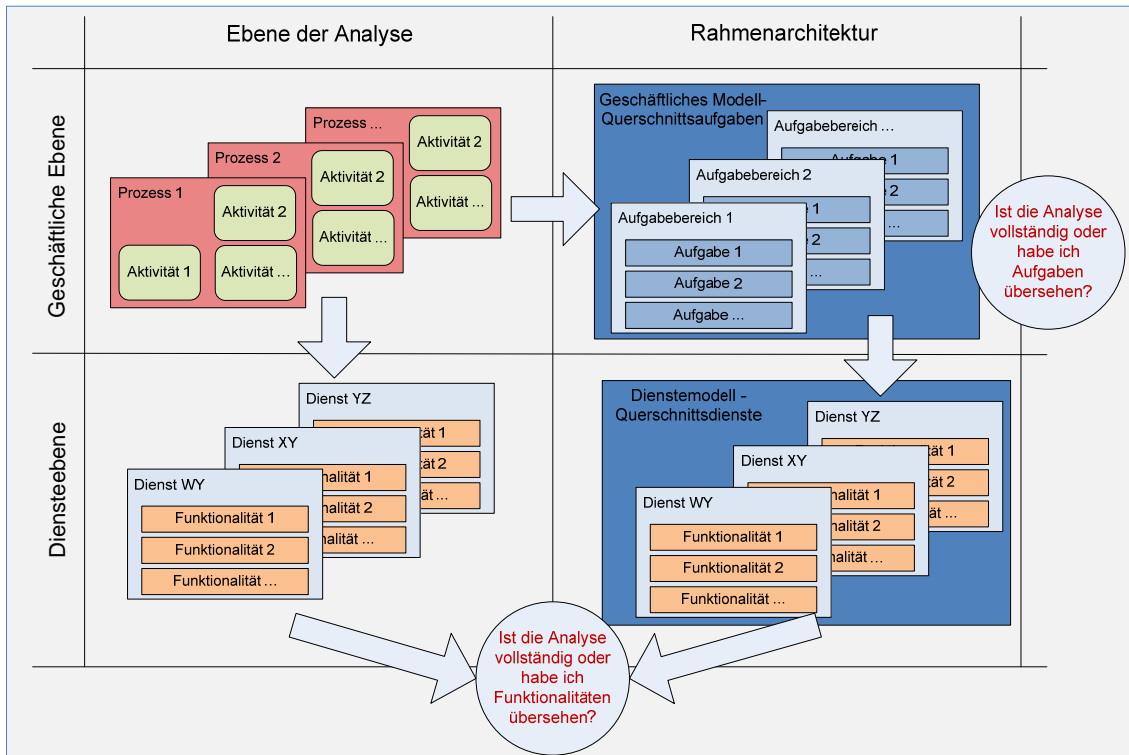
Ebene der Analyse

Rahmenarchitektur

Geschäftliche Ebene

Prozess ...

Aktivität 2

Aktivität ...

Prozess 2

Aktivität 2

Aktivität ...

Prozess 1

Aktivität 2

Aktivität 1

Aktivität ...

Geschäftliches Modell-Querschnittsaufgaben

Aufgabebereich ...

Aufgabe 1

2

...

Aufgabebereich 2

1

2

...

Aufgabebereich 1

Aufgabe 1

Aufgabe 2

Aufgabe ...

Ist die Analyse vollständig oder habe ich Aufgaben übersehen?

Diensteebene

Dienst YZ

alität 1

alität 2

alität ...

Dienst XY

nalität 1

nalität 2

nalität ...

Dienst WY

Funktionalität 1

Funktionalität 2

Funktionalität ...

Dienstemodell - Querschnittsdienste

Dienst YZ

alität 1

alität 2

alität ...

Dienst XY

nalität 1

nalität 2

nalität ...

Dienst WY

Funktionalität 1

Funktionalität 2

Funktionalität ...

Ist die Analyse vollständig oder habe ich Funktionalitäten übersehen?